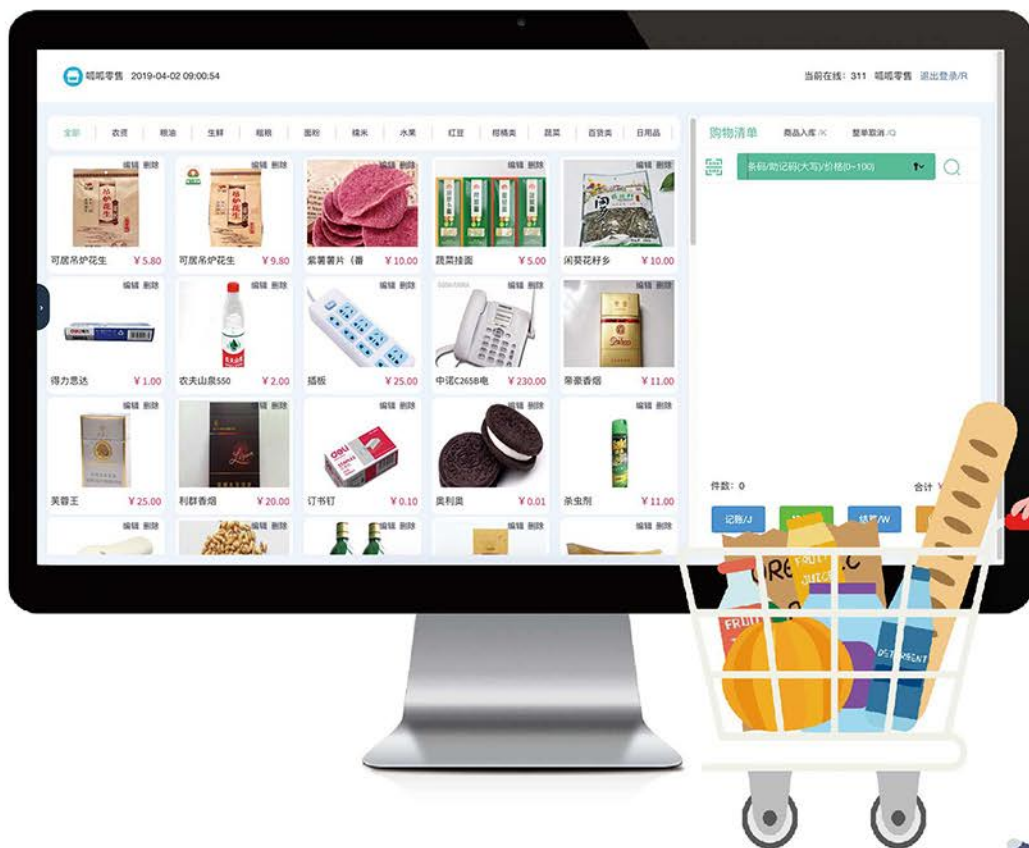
嗶嗶零售 2019-04-02 09:00:54

当前在线：311 嗶嗶零售 退出登录/R

全部 农资 粮油 生鲜 粗粮 面粉 糯米 水果 红豆 柑橘类 蔬菜 百货类 日用品

购物清单 商品入库/K 整单取消/Q

条码/助记码(大写)/价格(0~100)

编辑 删除
可居吊炉花生 ¥5.80

编辑 删除
可居吊炉花生 ¥9.80

编辑 删除
紫薯薯片（番 ¥10.00

编辑 删除
蔬菜挂面 ¥5.00

编辑 删除
闲葵花籽乡 ¥10.00

编辑 删除
得力思达 ¥1.00

编辑 删除
农夫山泉550 ¥2.00

编辑 删除
插板 ¥25.00

编辑 删除
中诺C265B电 ¥230.00

编辑 删除
帝豪香烟 ¥11.00

编辑 删除
芙蓉王 ¥25.00

编辑 删除
利群香烟 ¥20.00

编辑 删除
订书钉 ¥0.10

编辑 删除
奥利奥 ¥0.01

编辑 删除
杀虫剂 ¥11.00

编辑 删除

编辑 删除

编辑 删除

编辑 删除

编辑 删除

件数：0

合计 ¥

记账/J

结算/W